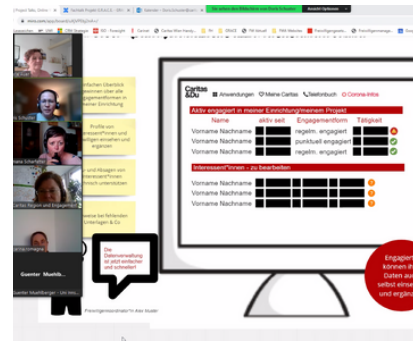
Caritas &Du
Anwendungen
Meine Caritas
Telefonbuch
Corona-Infos
Aktiv engagiert in meiner Einrichtung/meinem Projekt
| Name | aktiv seit | Engagementform | Tätigkeit |
|---|---|---|---|
| Vorname Nachname | | regelm. engagiert | |
| Vorname Nachname | | punktuell engagiert | |
| Vorname Nachname | | regelm. engagiert | |
Interessent*innen - zu bearbeiten
Vorname Nachname
Vorname Nachname
Vorname Nachname
Die Datenverwaltung ist jetzt einfacher und schneller!
Engagierte können ihre Daten aus selbst einse und ergänz
Guenter Muehlb...
Guenter Muehlberger